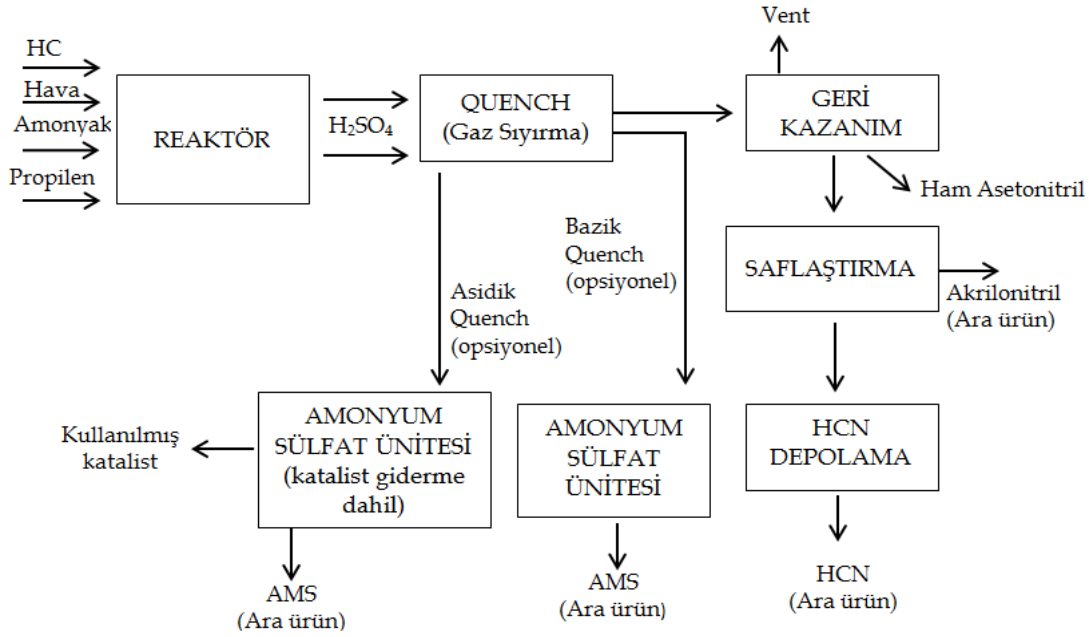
HC
Hava
Amonyak
Propilen

REAKTÖR

$H_2SO_4$

QUENCH
(Gaz Sıyırma)

Vent

GERİ
KAZANIM

Ham Asetonitril

Bazik
Quench
(opsiyonel)

SAFLAŞTIRMA

Akrilonitril
(Ara ürün)

Asidik
Quench
(opsiyonel)

Kullanılmış
katalist

AMONYUM
SÜLFAT ÜNİTESİ
(katalist giderme
dahil)

AMONYUM
SÜLFAT
ÜNİTESİ

HCN
DEPOLAMA

AMS
(Ara ürün)

AMS
(Ara ürün)

HCN
(Ara ürün)